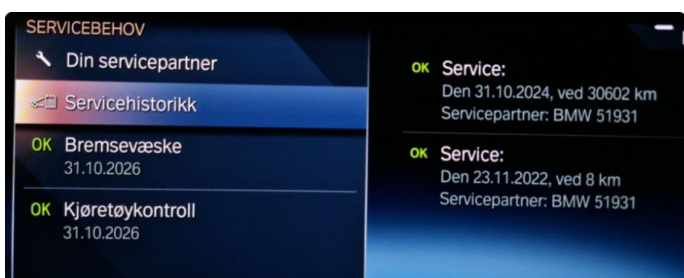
SERVICEBEHOV

Din servicepartner

Servicehistorikk

OK Bremsevæske
31.10.2026

OK Kjøretøykontroll
31.10.2026

OK Service:
Den 31.10.2024, ved 30602 km
Servicepartner: BMW 51931

OK Service:
Den 23.11.2022, ved 8 km
Servicepartner: BMW 51931